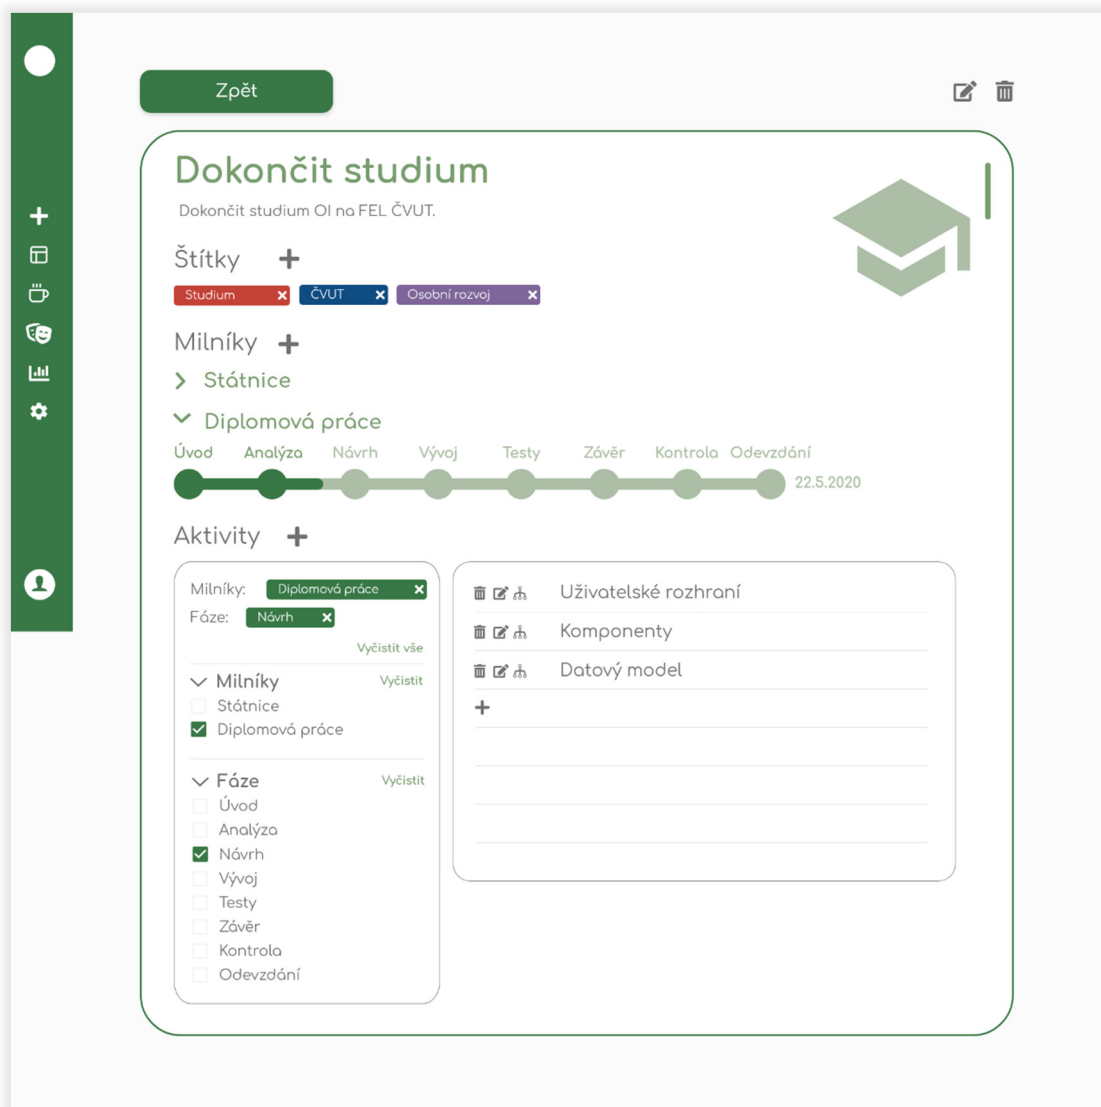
Zpět

Dokončit studium

Dokončit studium OI na FEL ČVUT.

Štítky +

Studium ×
ČVUT ×
Osobní rozvoj ×

Milníky +

Státnice

Diplomová práce

Úvod
Analýza
Návrh
Vývoj
Testy
Závěr
Kontrola
Odevzdání
22.5.2020

Aktivity +

Milníky: Diplomová práce ×
Fáze: Návrh ×
Vyčistit vše

Milníky
Vyčistit
Státnice
Diplomová práce

Fáze
Vyčistit
Úvod
Analýza
Návrh
Vývoj
Testy
Závěr
Kontrola
Odevzdání

Uživatelské rozhraní
Komponenty
Datový model
+